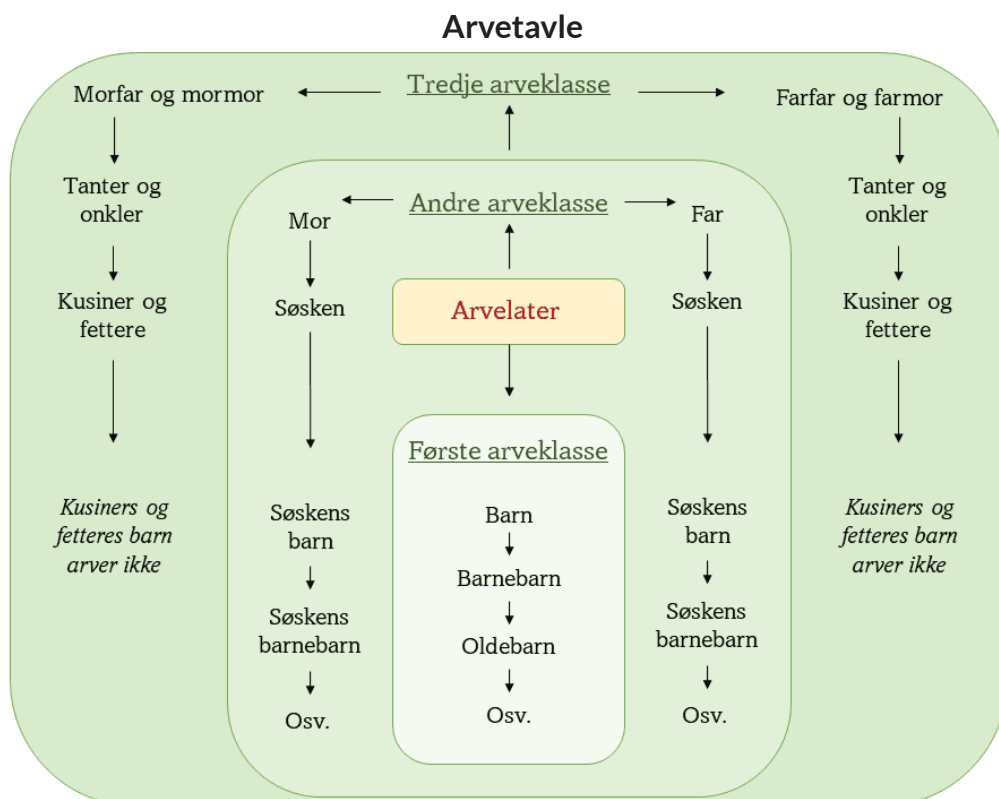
Arvetavle

Tredje arveklasse

Morfar og mormor

Tanter og onkler

Kusiner og fettere

*Kusiners og fetteres barn arver ikke*

Farfar og farmor

Tanter og onkler

Kusiner og fettere

*Kusiners og fetteres barn arver ikke*

Andre arveklasse

Mor

Søsken

Søskens barn

Søskens barnebarn

Osv.

Far

Søsken

Søskens barn

Søskens barnebarn

Osv.

Arvelater

Første arveklasse

Barn

Barnebarn

Oldebarn

Osv.